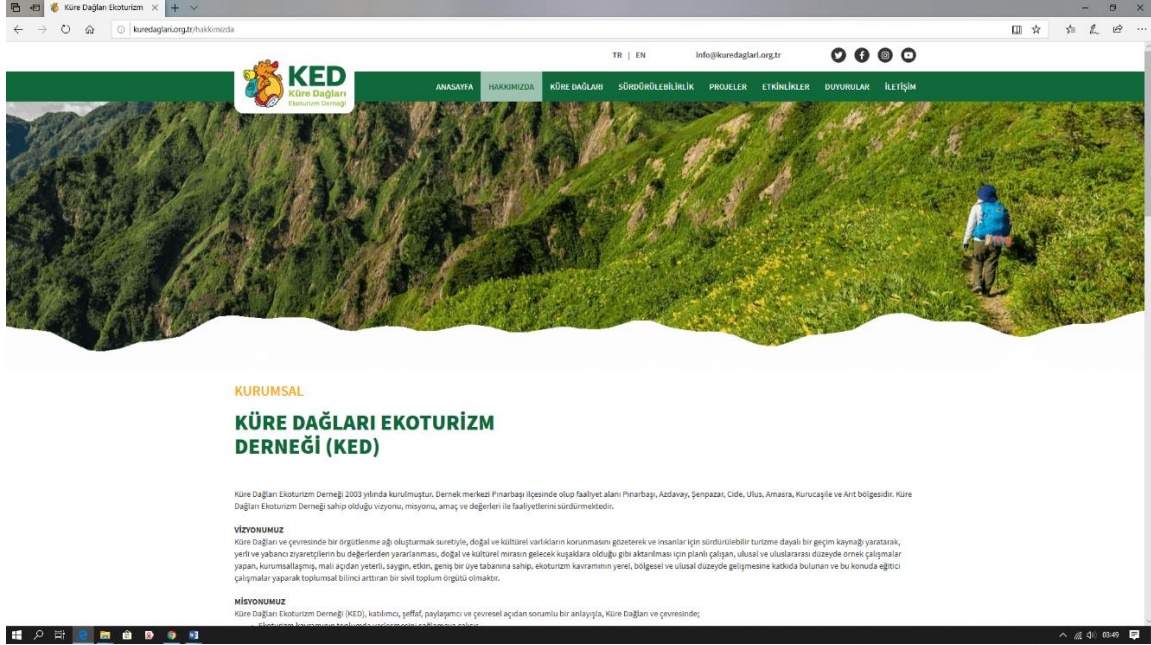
Küre Dağları Ekoturizm

kuredaglari.org.tr/hakkimizda

TR | EN info@kuredaglari.org.tr

KED Küre Dağları Ekoturizm Derneği

ANASAYFA HAKKIMIZDA KÜRE DAĞLARI SÜRDÜRÜLEBİLİRLİK PROJELER ETKİNLİKLER DUYURULAR İLETİŞİM

KURUMSAL

KÜRE DAĞLARI EKOTURİZM DERNEĞİ (KED)

Küre Dağları Ekoturizm Derneği 2003 yılında kurulmuştur. Dernek merkezi Pınarbaşı ilçesinde olup faaliyet alanı Pınarbaşı, Azdavay, Şenpazar, Cide, Ulus, Amasra, Kurucaşile ve Arıt bölgesidir. Küre Dağları Ekoturizm Derneği sahip olduğu vizyonu, misyonu, amaç ve değerleri ile faaliyetlerini sürdürmektedir.

VİZYONUMUZ
Küre Dağları ve çevresinde bir örgütlenme ağı oluşturmak suretiyle, doğal ve kültürel varlıkların korunmasını gözeterek ve insanlar için sürdürülebilir turizme dayalı bir geçim kaynağı yaratarak, yerli ve yabancı ziyaretçilerin bu değerlerden yararlanması, doğal ve kültürel mirasın gelecek kuşaklara olduğu gibi aktarılması için planlı çalışan, ulusal ve uluslararası düzeyde örnek çalışmalar yapan, kurumsallaşmış, mali açıdan yeterli, saygın, etkin, geniş bir üye tabanına sahip, ekoturizm kavramının yerel, bölgesel ve ulusal düzeyde gelişmesine katkıda bulunan ve bu konuda eğitici çalışmalar yaparak toplumsal bilinci arttıran bir sivil toplum örgütü olmaktır.

MİSYONUMUZ
Küre Dağları Ekoturizm Derneği (KED), katılımcı, şeffaf, paylaşımcı ve çevresel açıdan sorumlu bir anlayışla, Küre Dağları ve çevresinde;
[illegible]

03:49